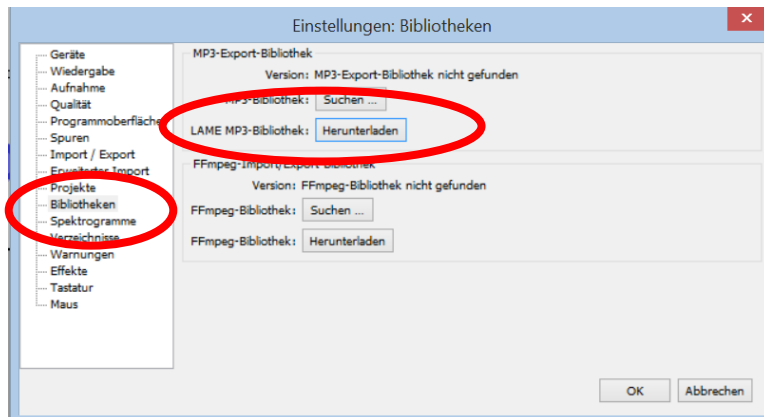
Einstellungen: Bibliotheken

Geräte
Wiedergabe
Aufnahme
Qualität
Programmoberfläche
Spuren
Import / Export
Erweiterter Import
Projekte
Bibliotheken
Spektrogramme
Verzeichnisse
Warnungen
Effekte
Tastatur
Maus

MP3-Export-Bibliothek
Version: MP3-Export-Bibliothek nicht gefunden
MP3-Bibliothek: Suchen ...
LAME MP3-Bibliothek: Herunterladen

FFmpeg-Import/Export-Bibliothek
Version: FFmpeg-Bibliothek nicht gefunden
FFmpeg-Bibliothek: Suchen ...
FFmpeg-Bibliothek: Herunterladen

OK
Abbrechen